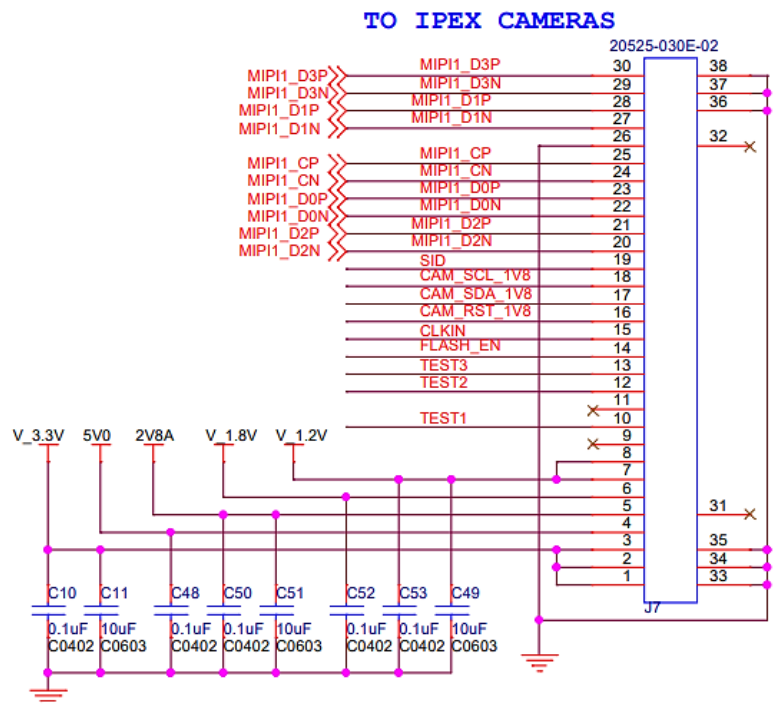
TO IPEX CAMERAS

20525-030E-02

MIPI1_D3P
MIPI1_D3N
MIPI1_D1P
MIPI1_D1N
MIPI1_CP
MIPI1_CN
MIPI1_D0P
MIPI1_D0N
MIPI1_D2P
MIPI1_D2N

MIPI1_D3P 30
MIPI1_D3N 29
MIPI1_D1P 28
MIPI1_D1N 27
26
MIPI1_CP 25
MIPI1_CN 24
MIPI1_D0P 23
MIPI1_D0N 22
MIPI1_D2P 21
MIPI1_D2N 20
SID 19
CAM_SCL_1V8 18
CAM_SDA_1V8 17
CAM_RST_1V8 16
CLKIN 15
FLASH_EN 14
TEST3 13
TEST2 12
11
TEST1 10
9
8
7
6
5
4
3
2
1

38
37
36
32
31
35
34
33

J7

V_3.3V
5V0
2V8A
V_1.8V
V_1.2V

C10 0.1uF C0402
C11 10uF C0603
C48 0.1uF C0402
C50 0.1uF C0402
C51 10uF C0603
C52 0.1uF C0402
C53 0.1uF C0402
C49 10uF C0603